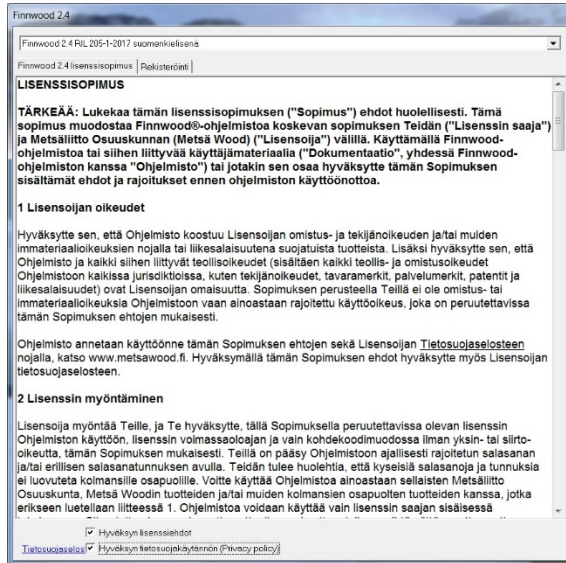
Finnwood 2.4

Finnwood 2.4 RIL 205-1-2017 suomenkielisenä

Finnwood 2.4 lisenssisopimus | Rekisteröinti

LISENSSISOPIMUS

TÄRKEÄÄ: Lukekaa tämän lisenssisopimuksen ("Sopimus") ehdot huolellisesti. Tämä sopimus muodostaa Finnwood®-ohjelmistoa koskevan sopimuksen Teidän ("Lisenssin saaja") ja Metsäliitto Osuuskunnan (Metsä Wood) ("Lisenssoija") välillä. Käyttämällä Finnwood-ohjelmistoa tai siihen liittyvää käyttäjämateriaalia ("Dokumentaatio"), yhdessä Finnwood-ohjelmiston kanssa "Ohjelmisto") tai jotakin sen osaa hyväksytte tämän Sopimuksen sisältämät ehdot ja rajoitukset ennen ohjelmiston käyttöönottoa.

1 Lisensoijan oikeudet

Hyväksytte sen, että Ohjelmisto koostuu Lisensoijan omistus- ja tekijänoikeuden ja/tai muiden immateriaalioikeuksien nojalla tai liikesalaisuutena suojatuista tuotteista. Lisäksi hyväksytte sen, että Ohjelmisto ja kaikki siihen liittyvät teollisoikeudet (sisältäen kaikki teollis- ja omistusoikeudet Ohjelmistoon kaikissa jurisdiktioissa, kuten tekijänoikeudet, tavaramerkit, palvelumerkit, patentit ja liikesalaisuudet) ovat Lisensoijan omaisuutta. Sopimuksen perusteella Teillä ei ole omistus- tai immateriaalioikeuksia Ohjelmistoon vaan ainoastaan rajoitettu käyttöoikeus, joka on peruutettavissa tämän Sopimuksen ehtojen mukaisesti.

Ohjelmisto annetaan käyttöönne tämän Sopimuksen ehtojen sekä Lisensoijan Tietosuojaselosteen nojalla, katso www.metsawood.fi. Hyväksymällä tämän Sopimuksen ehdot hyväksytte myös Lisensoijan tietosuojaselosteen.

2 Lisenssin myöntäminen

Lisensoija myöntää Teille, ja Te hyväksytte, tällä Sopimuksella peruutettavissa olevan lisenssin Ohjelmiston käyttöön, lisenssin voimassaoloajan ja vain kohdekoodimuodossa ilman yksin- tai siirto-oikeutta, tämän Sopimuksen mukaisesti. Teillä on pääsy Ohjelmistoon ajallisesti rajoitetun salasanan ja/tai erillisen salasanatunnuksen avulla. Teidän tulee huolehtia, että kyseisiä salasanoja ja tunnuksia ei luovuteta kolmansille osapuolille. Voitte käyttää Ohjelmistoa ainoastaan sellaisten Metsäliitto Osuuskunta, Metsä Woodin tuotteiden ja/tai muiden kolmansien osapuolten tuotteiden kanssa, jotka erikseen luetellaan liitteessä 1. Ohjelmistoa voidaan käyttää vain lisenssin saajan sisäisessä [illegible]

Hyväksyn lisenssiehdot

Tietosuojaseloste Hyväksyn tietosuojakäytännön (Privacy policy)